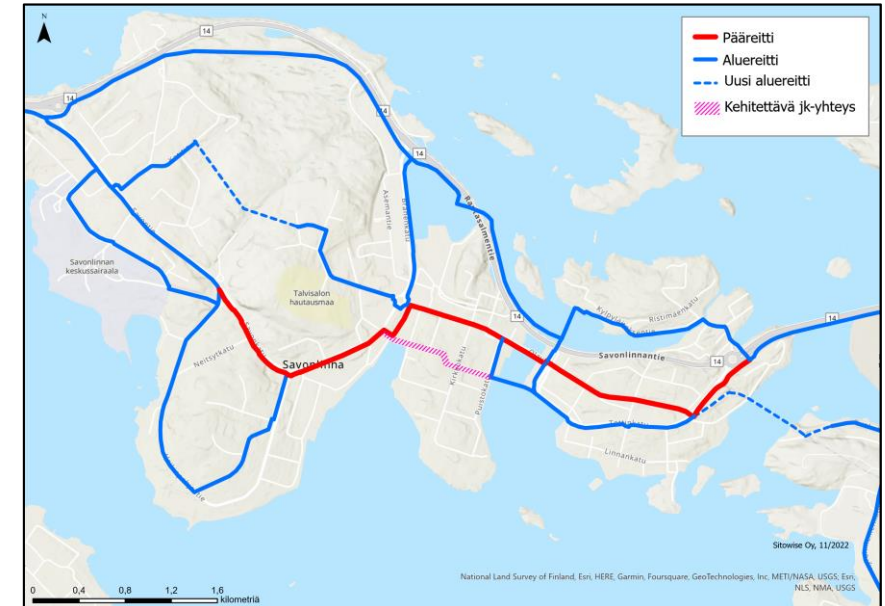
N

Pääreitti
Aluereitti
Uusi aluereitti
Kehitettävä jk-yhteys

14
14
14
14
14
14

Savonlinnan keskussairaala

Talvisalon hautausmaa

Savonlinna

Asemantie

Brahenkatu

Brahensalmentie

Neitsytkatu

Kirkkokatu

Puistokatu

Savonlinnantie

Kylpylaitoksentie

Ristimäenkatu

Linnankatu

Sitowise Oy, 11/2022

National Land Survey of Finland, Esri, HERE, Garmin, Foursquare, GeoTechnologies, Inc, METI/NASA, USGS, Esri, NLS, NMA, USGS

0 0,4 0,8 1,2 1,6 kilometriä